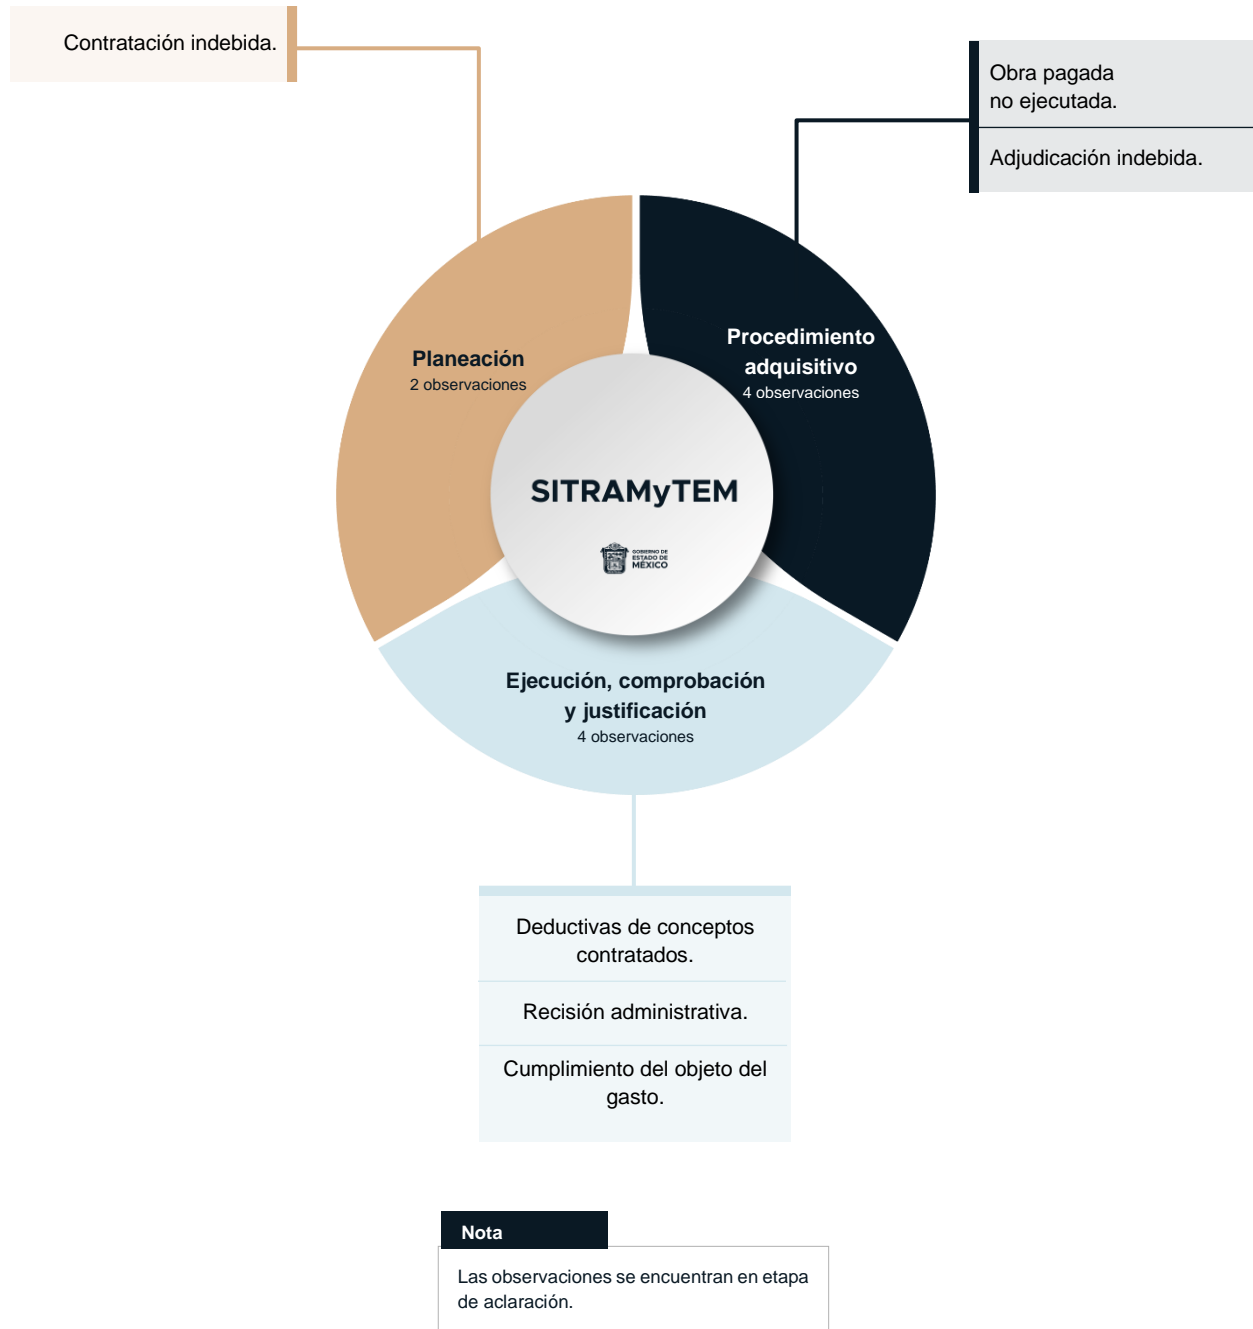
Contratación indebida.

Obra pagada no ejecutada.

Adjudicación indebida.

Planeación
2 observaciones

Procedimiento adquisitivo
4 observaciones

SITRAMyTEM

GOBIERNO DE ESTADO DE MÉXICO

Ejecución, comprobación y justificación
4 observaciones

Deductivas de conceptos contratados.

Recisión administrativa.

Cumplimiento del objeto del gasto.

Nota

Las observaciones se encuentran en etapa de aclaración.